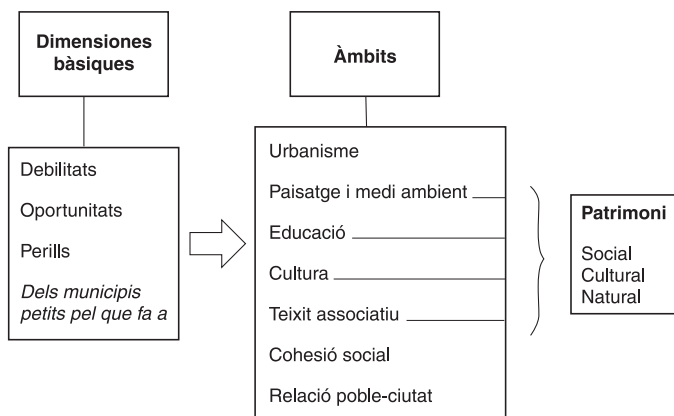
Dimensiones bàsiques

Debilitats

Oportunitats

Perills

*Dels municipis petits pel que fa a*

Àmbits

Urbanisme

Paisatge i medi ambient

Educació

Cultura

Teixit associatiu

Cohesió social

Relació poble-ciutat

Patrimoni

Social
Cultural
Natural